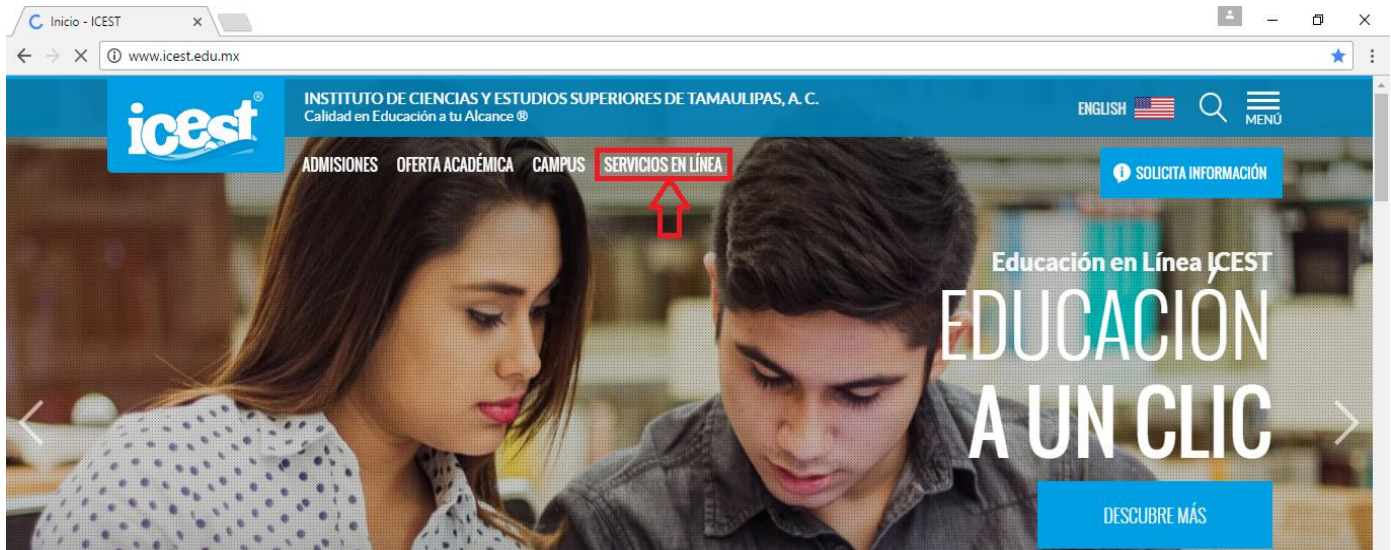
Inicio - ICEST

www.icest.edu.mx

icest®

INSTITUTO DE CIENCIAS Y ESTUDIOS SUPERIORES DE TAMAULIPAS, A. C.
Calidad en Educación a tu Alcance ®

ENGLISH

MENÚ

ADMISIONES OFERTA ACADÉMICA CAMPUS SERVICIOS EN LÍNEA

SOLICITA INFORMACIÓN

Educación en Línea ICEST
EDUCACIÓN
A UN CLIC

DESCUBRE MÁS